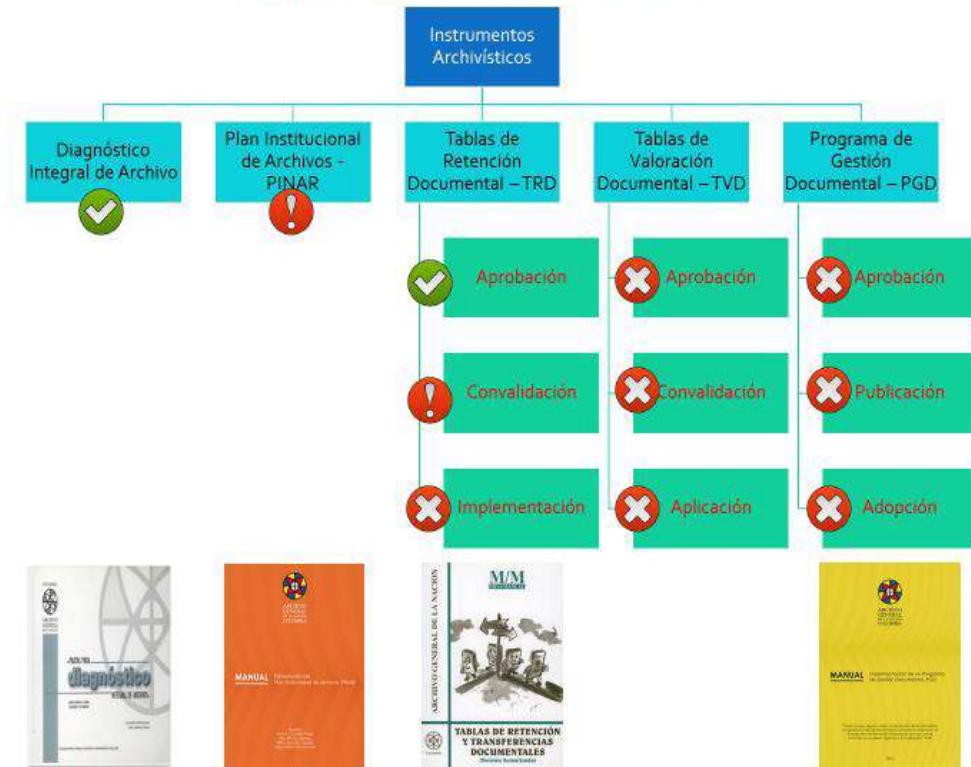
Instrumentos Archivísticos

Diagnóstico Integral de Archivo

Plan Institucional de Archivos - PINAR

Tablas de Retención Documental – TRD

Aprobación

Convalidación

Implementación

Tablas de Valoración Documental – TVD

Aprobación

Convalidación

Aplicación

Programa de Gestión Documental – PGD

Aprobación

Publicación

Adopción

diagnóstico

MANUAL

ARCHIVO GENERAL DE LA NACIÓN

M/M

TABLAS DE RETENCIÓN Y TRANSFERENCIAS DOCUMENTALES

MANUAL